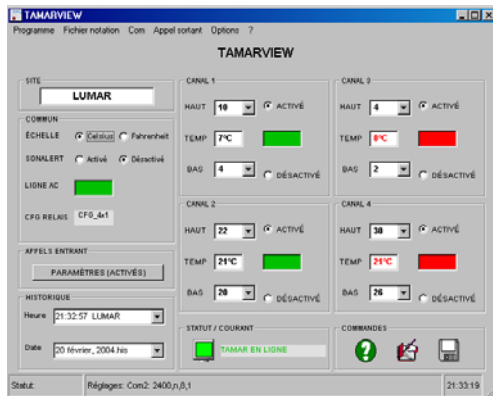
TAMARVIEW

Programme Fichier notation Com Appel sortant Options ?

TAMARVIEW

SITE

LUMAR

COMMUN

ÉCHELLE Celsius Fahrenheit

SONALERT Activé Désactivé

LIGNE AC

CFG RELAIS CFG_4x1

APPELS ENTRANT

PARAMÈTRES (ACTIVÉS)

HISTORIQUE

Heure 21:32:57 LUMAR

Date 20 février, 2004.his

CANAL 1

HAUT 10 ACTIVÉ

TEMP 7°C

BAS 4 DÉSACTIVÉ

CANAL 3

HAUT 4 ACTIVÉ

TEMP 8°C

BAS 2 DÉSACTIVÉ

CANAL 2

HAUT 22 ACTIVÉ

TEMP 21°C

BAS 20 DÉSACTIVÉ

CANAL 4

HAUT 30 ACTIVÉ

TEMP 21°C

BAS 26 DÉSACTIVÉ

STATUT / COURANT

TAMAR EN LIGNE

COMMANDES

Statut: Réglages: Com2: 2400,n,8,1 21:33:19